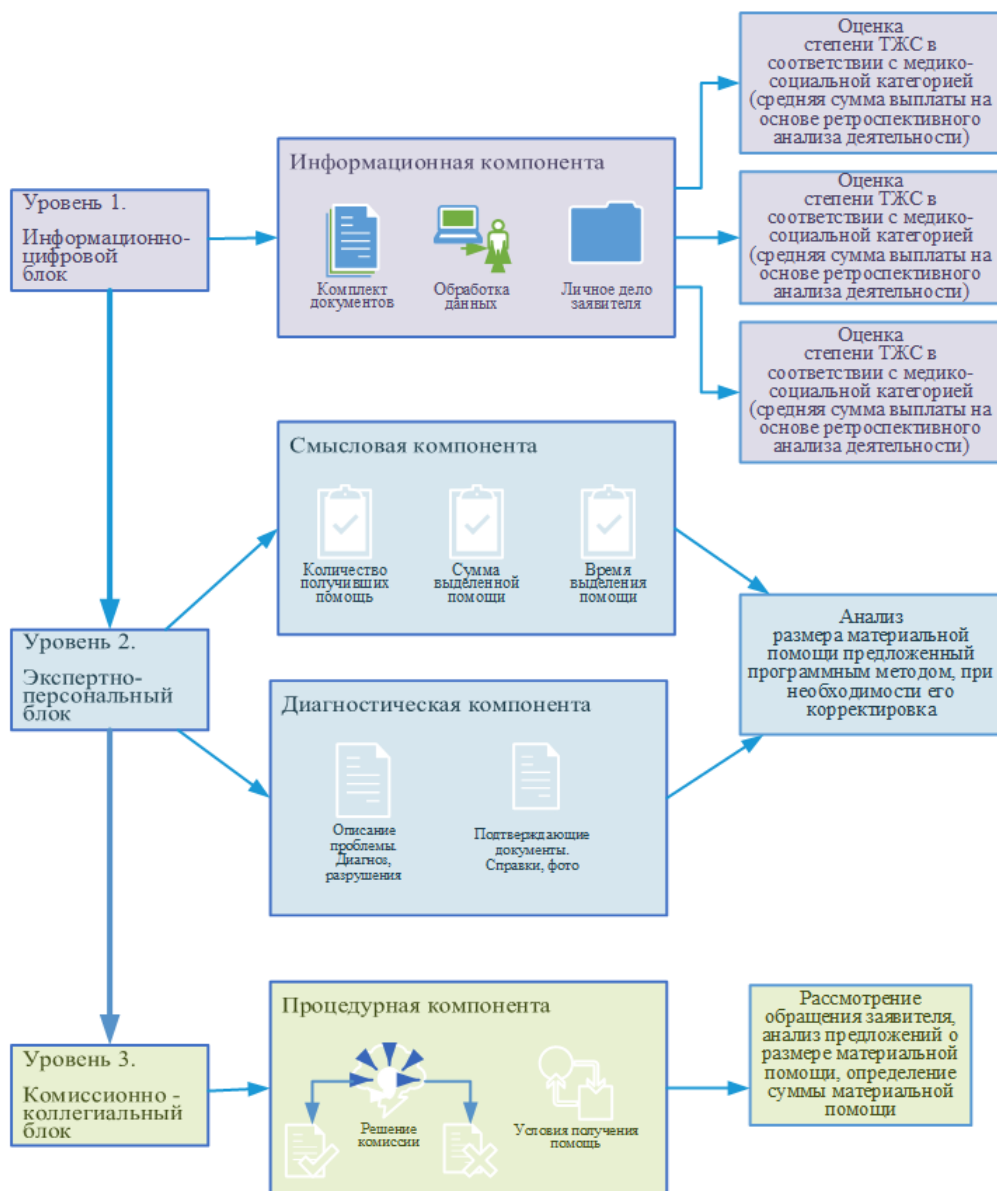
Оценка степени ТЖС в соответствии с медико-социальной категорией (средняя сумма выплаты на основе ретроспективного анализа деятельности)

Оценка степени ТЖС в соответствии с медико-социальной категорией (средняя сумма выплаты на основе ретроспективного анализа деятельности)

Оценка степени ТЖС в соответствии с медико-социальной категорией (средняя сумма выплаты на основе ретроспективного анализа деятельности)

Уровень 1.
Информационно-цифровой блок

Информационная компонента

Комплект документов

Обработка данных

Личное дело заявителя

Смысловая компонента

Количество получивших помощь

Сумма выделенной помощи

Время выделения помощи

Уровень 2.
Экспертно-персональный блок

Анализ размера материальной помощи предложенный программным методом, при необходимости его корректировка

Диагностическая компонента

Описание проблемы. Диагноз, разрушения

Подтверждающие документы. Справки, фото

Процедурная компонента

Уровень 3.
Комиссионно - коллегиальный блок

Решение комиссии

Условия получения помощь

Рассмотрение обращения заявителя, анализ предложений о размере материальной помощи, определение суммы материальной помощи